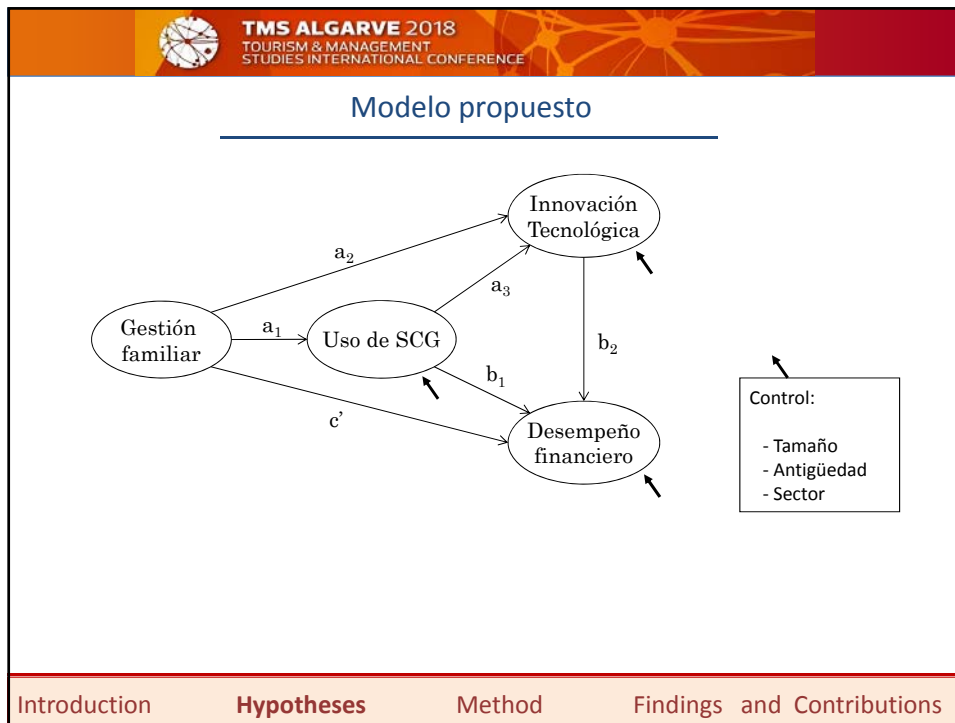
TMS ALGARVE 2018
TOURISM & MANAGEMENT STUDIES INTERNATIONAL CONFERENCE

Modelo propuesto

Innovación Tecnológica

$a_2$

$a_3$

Gestión familiar

$a_1$

Uso de SCG

$b_2$

$b_1$

c'

Desempeño financiero

Control:

- Tamaño
- Antigüedad
- Sector

Introduction **Hypotheses** Method Findings and Contributions